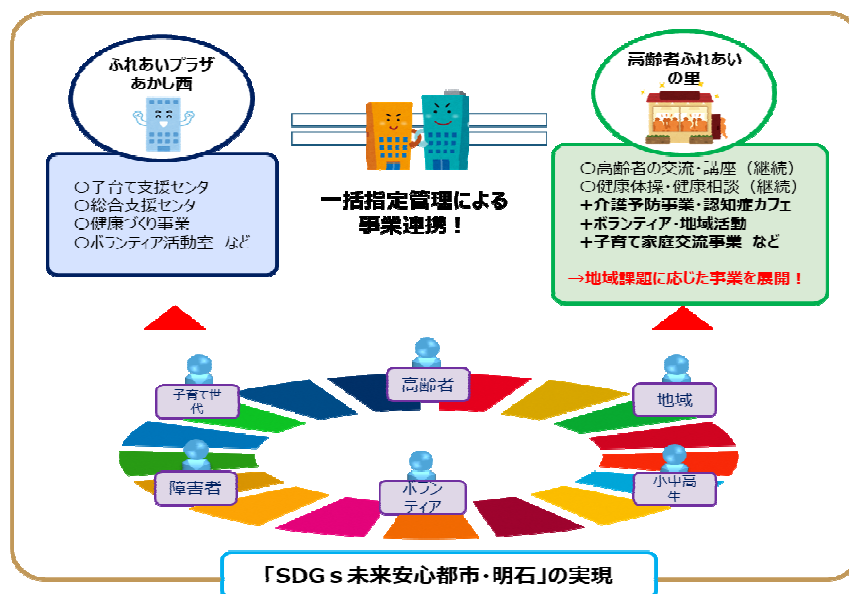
ふれあいプラザ
あかし西

○子育て支援センタ
○総合支援センタ
○健康づくり事業
○ボランティア活動室　など

一括指定管理による
事業連携！

高齢者ふれあい
の里

○高齢者の交流・講座（継続）
○健康体操・健康相談（継続）
＋介護予防事業・認知症カフェ
＋ボランティア・地域活動
＋子育て家庭交流事業　など

→地域課題に応じた事業を展開！

子育て世代

高齢者

地域

障害者

ボランティア

小中高生

「SDGｓ未来安心都市・明石」の実現